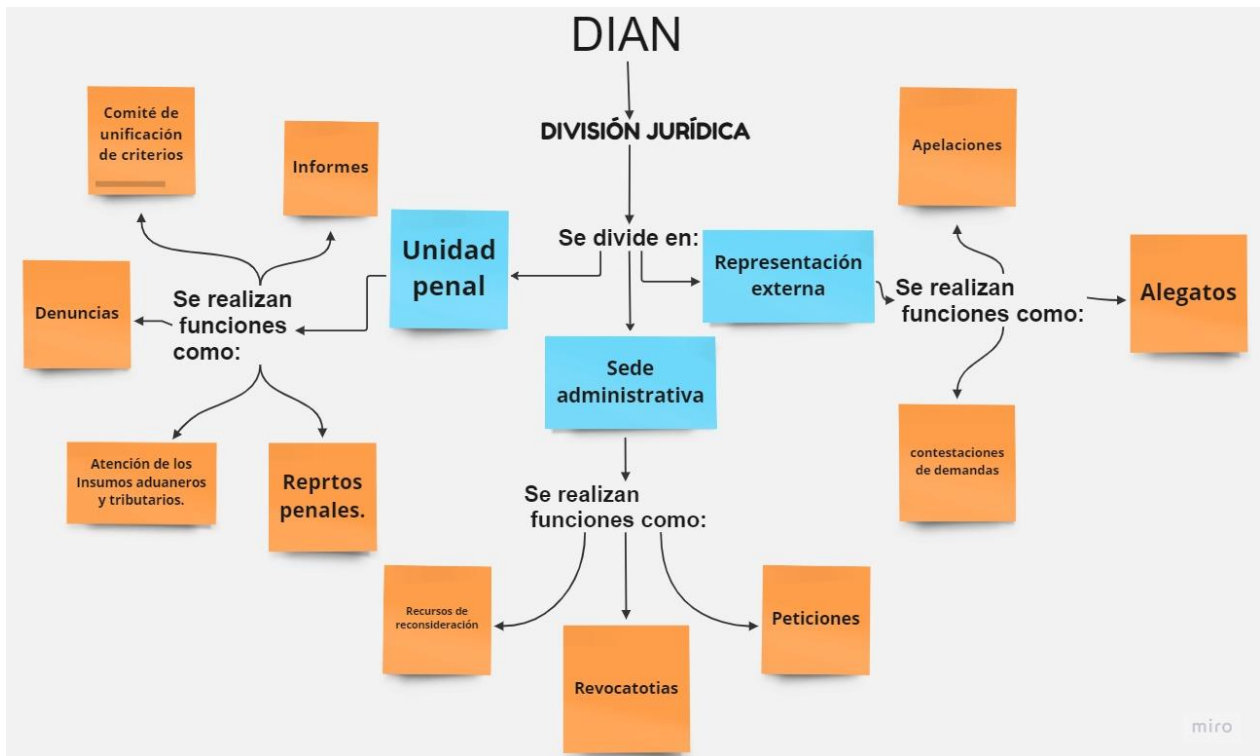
DIAN

DIVISIÓN JURÍDICA

Se divide en:

Unidad penal

Se realizan funciones como:

Comité de unificación de criterios

Informes

Denuncias

Atención de los Insumos aduaneros y tributarios.

Reprtos penales.

Representación externa

Se realizan funciones como:

Apelaciones

Alegatos

contestaciones de demandas

Sede administrativa

Se realizan funciones como:

Recursos de reconsideración

Revocatotias

Peticiones

miro